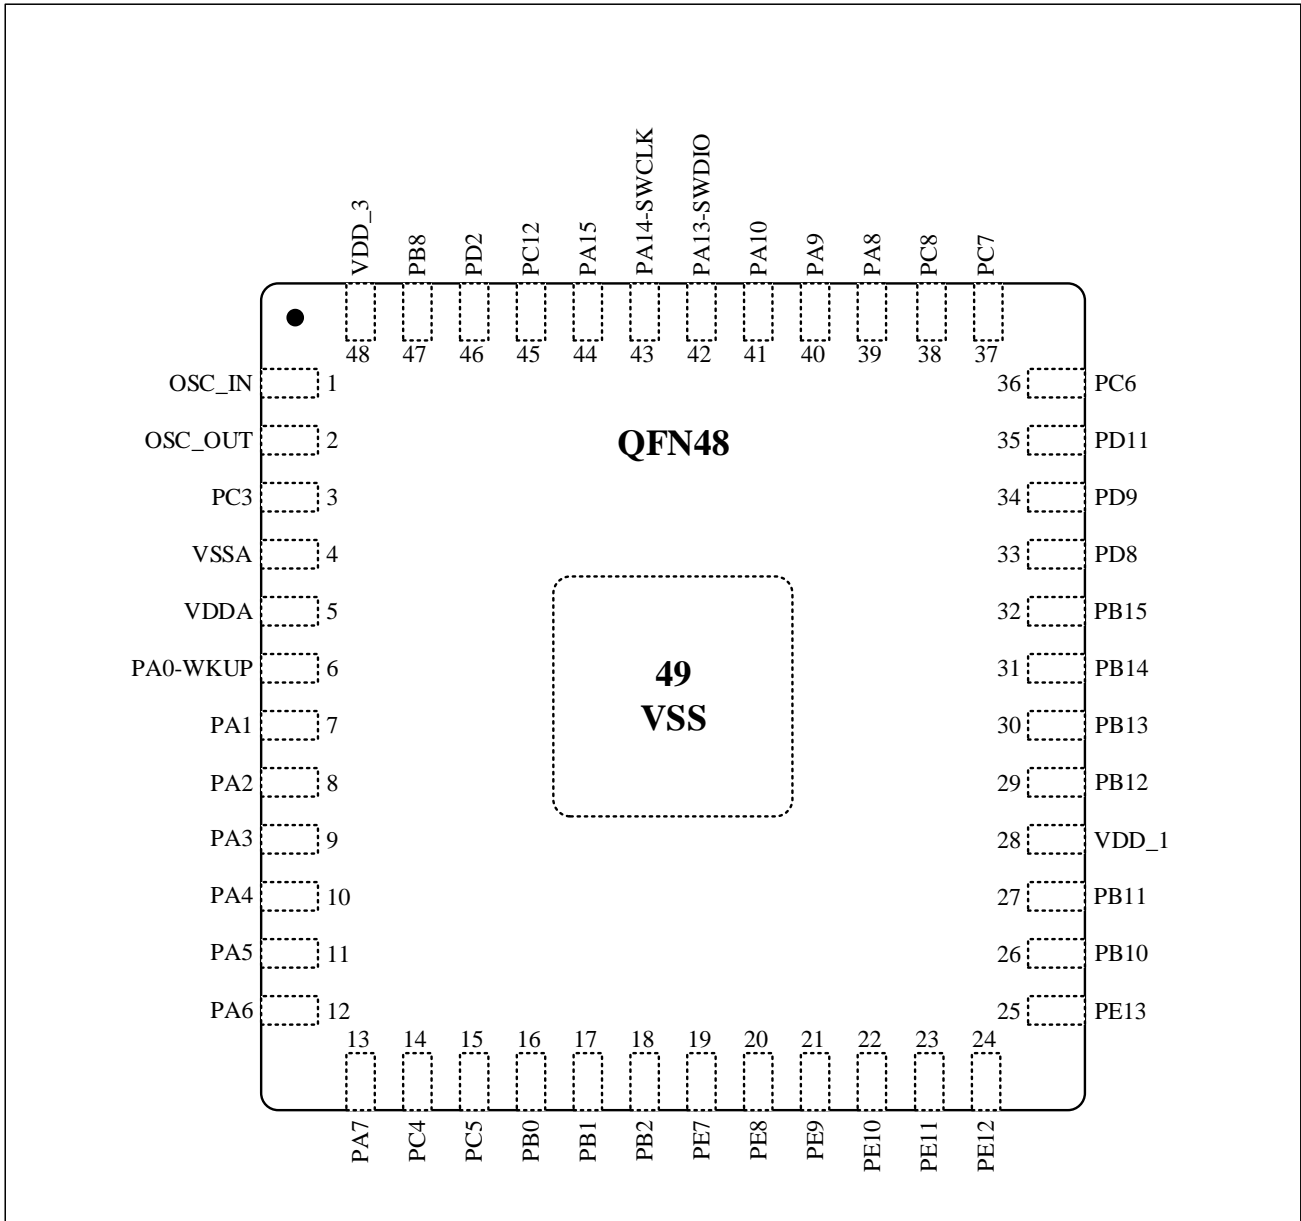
VDD_3
PB8
PD2
PC12
PA15
PA14-SWCLK
PA13-SWDIO
PA10
PA9
PA8
PC8
PC7

48 47 46 45 44 43 42 41 40 39 38 37

OSC_IN 1
OSC_OUT 2
PC3 3
VSSA 4
VDDA 5
PA0-WKUP 6
PA1 7
PA2 8
PA3 9
PA4 10
PA5 11
PA6 12

QFN48

49
VSS

36 PC6
35 PD11
34 PD9
33 PD8
32 PB15
31 PB14
30 PB13
29 PB12
28 VDD_1
27 PB11
26 PB10
25 PE13

13 14 15 16 17 18 19 20 21 22 23 24

PA7
PC4
PC5
PB0
PB1
PB2
PE7
PE8
PE9
PE10
PE11
PE12